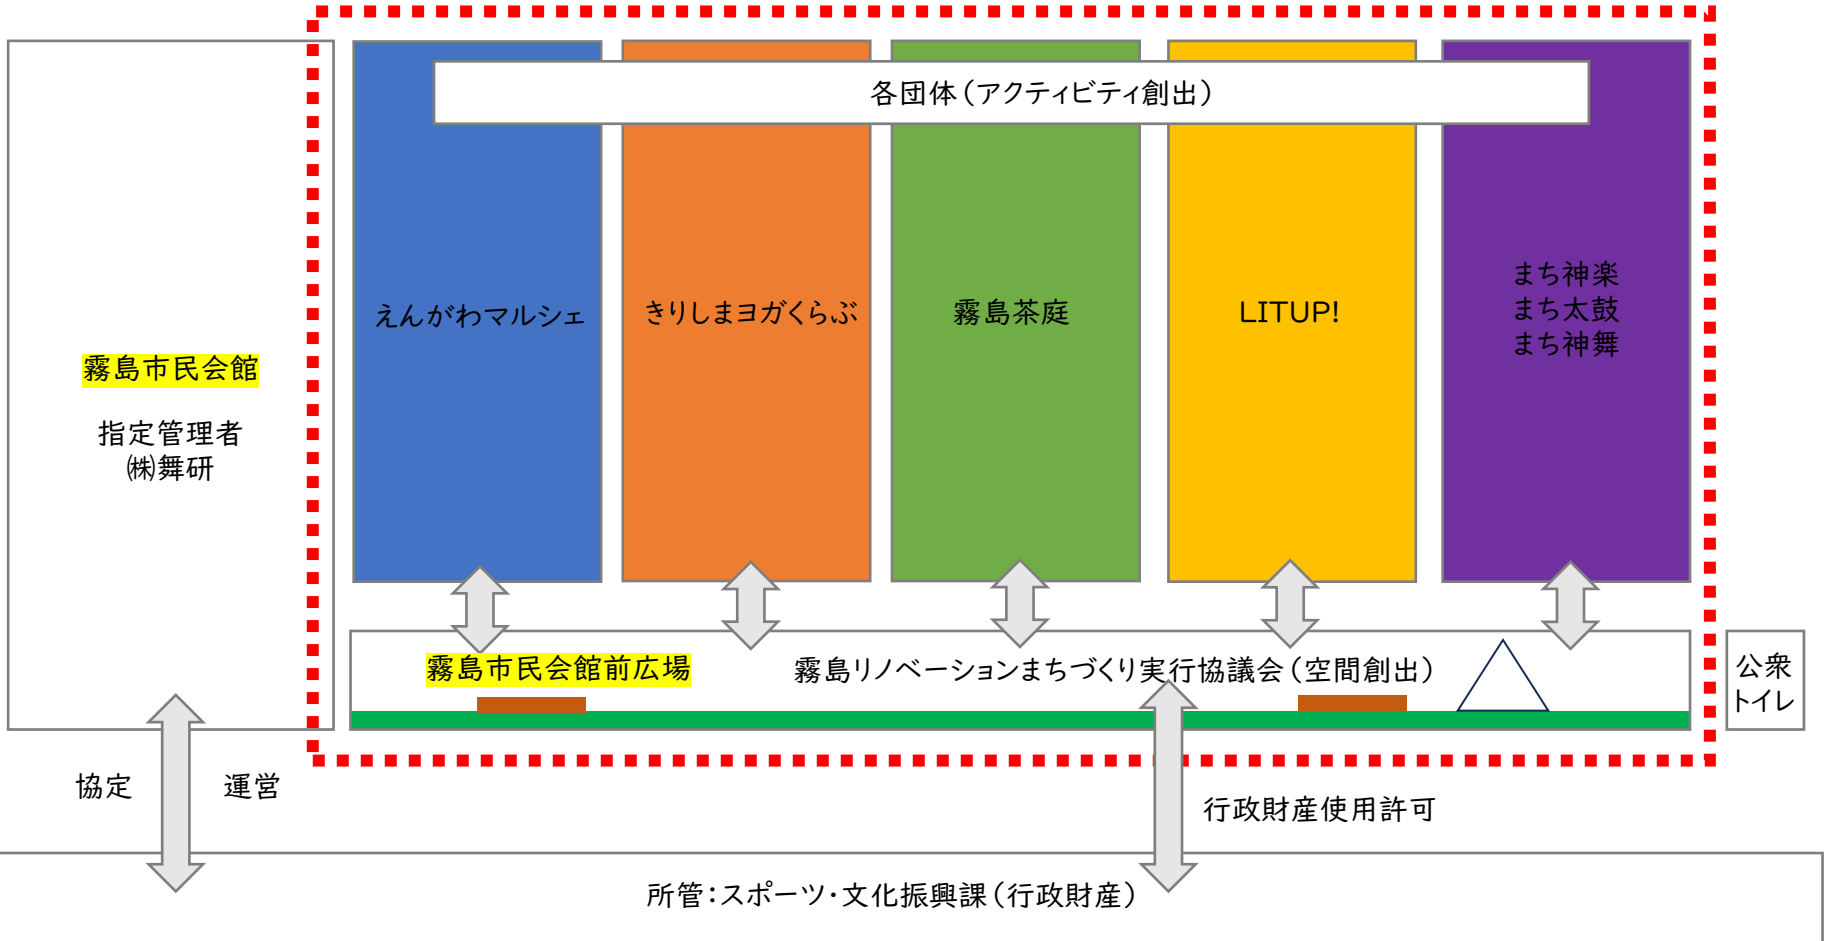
各団体（アクティビティ創出）

えんがわマルシェ

きりしまヨガくらぶ

霧島茶庭

LITUP!

まち神楽
まち太鼓
まち神舞

霧島市民会館

指定管理者
㈱舞研

霧島市民会館前広場

霧島リノベーションまちづくり実行協議会（空間創出）

公衆トイレ

協定

運営

行政財産使用許可

所管：スポーツ・文化振興課（行政財産）